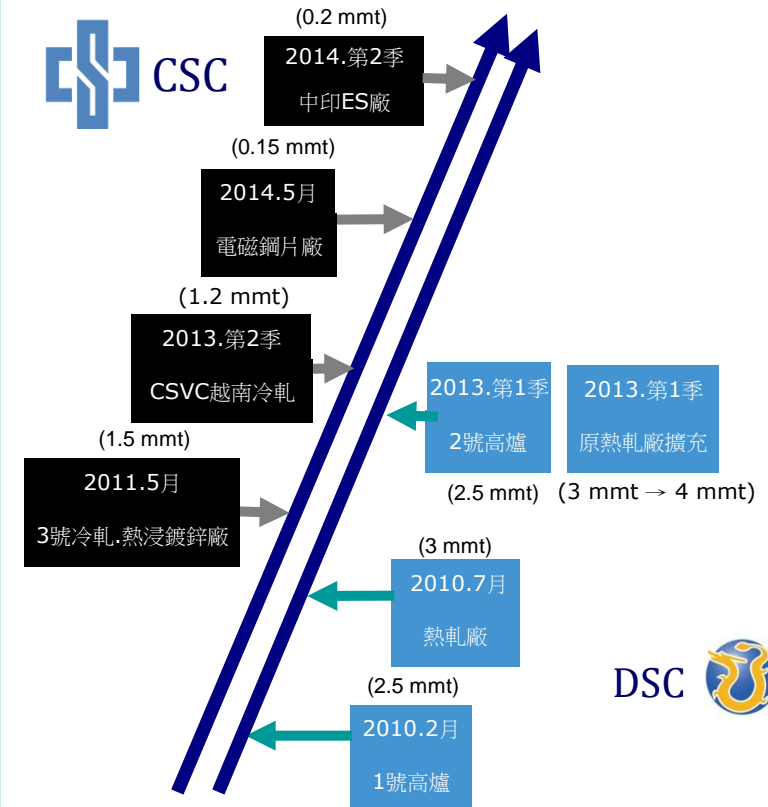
CSC

(0.2 mmt)
2014.第2季
中印ES廠

(0.15 mmt)
2014.5月
電磁鋼片廠

(1.2 mmt)
2013.第2季
CSVC越南冷軋

2013.第1季
2號高爐
(2.5 mmt)

2013.第1季
原熱軋廠擴充
(3 mmt → 4 mmt)

(1.5 mmt)
2011.5月
3號冷軋.熱浸鍍鋅廠

(3 mmt)
2010.7月
熱軋廠

DSC

(2.5 mmt)
2010.2月
1號高爐